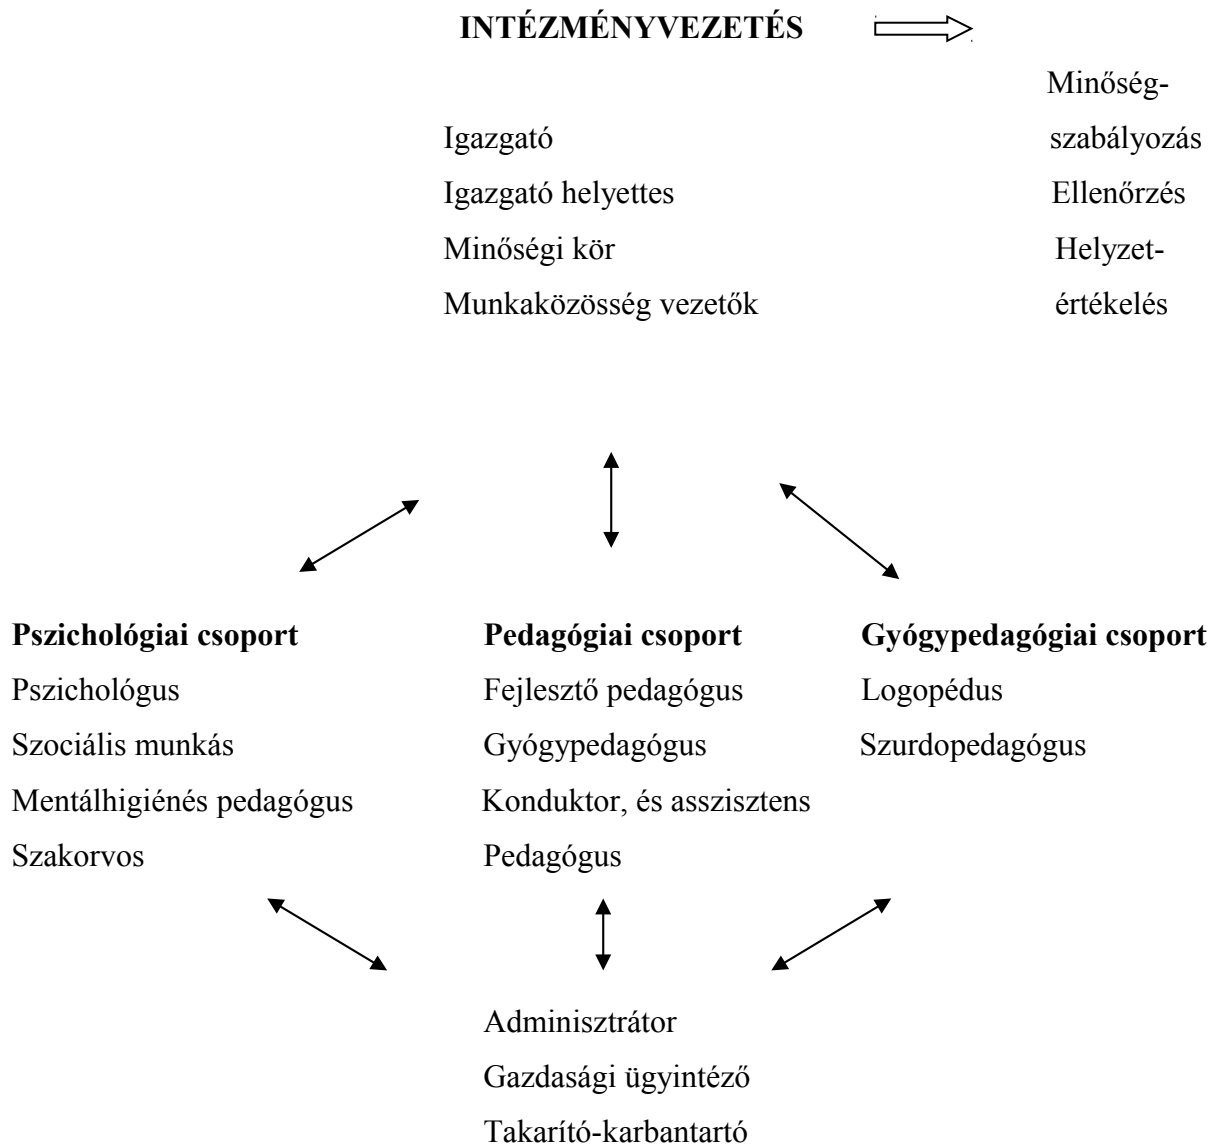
**INTÉZMÉNYVEZETÉS**

Igazgató
Igazgató helyettes
Minőségi kör
Munkaközösség vezetők

Minőségszabályozás
Ellenőrzés
Helyzetértékelés

**Pszichológiai csoport**
Pszichológus
Szociális munkás
Mentálhigiénés pedagógus
Szakorvos

**Pedagógiai csoport**
Fejlesztő pedagógus
Gyógypedagógus
Konduktor, és asszisztens
Pedagógus

**Gyógypedagógiai csoport**
Logopédus
Szurdopedagógus

Adminisztrátor
Gazdasági ügyintéző
Takarító-karbantartó